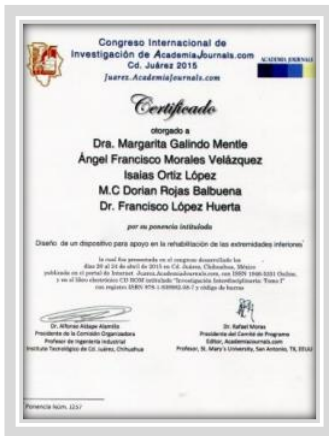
Congreso Internacional de Investigación de AcademiaJournals.com Cd. Juárez 2015
Juarez.AcademiaJournals.com

ACADEMIA JOURNALS

Certificado

otorgado a
Dra. Margarita Galindo Mentle
Ángel Francisco Morales Velázquez
Isaias Ortiz López
M.C Dorian Rojas Balbuena
Dr. Francisco López Huerta

por su ponencia intitulada

Diseño de un dispositivo para apoyo en la rehabilitación de las extremidades inferiores

la cual fue presentada en el congreso desarrollado los días 20 al 24 de abril de 2015 en Cd. Juárez, Chihuahua, México publicada en el portal de Internet Juarez.AcademiaJournals.com, con ISSN 1946-5351 Online, y en el libro electrónico CD ROM intitulado "Investigación Interdisciplinaria: Tomo I" con registro ISBN 978-1-939982-06-7 y código de barras

Dr. Alfonso Aldape Alamillo
Presidente de la Comisión Organizadora
Profesor de Ingeniería Industrial
Instituto Tecnológico de Cd. Juárez, Chihuahua

Dr. Rafael Moras
Presidente del Comité de Programa
Editor, AcademiaJournals.com
Profesor, St. Mary's University, San Antonio, TX, EEUU

Ponencia Núm. 1237